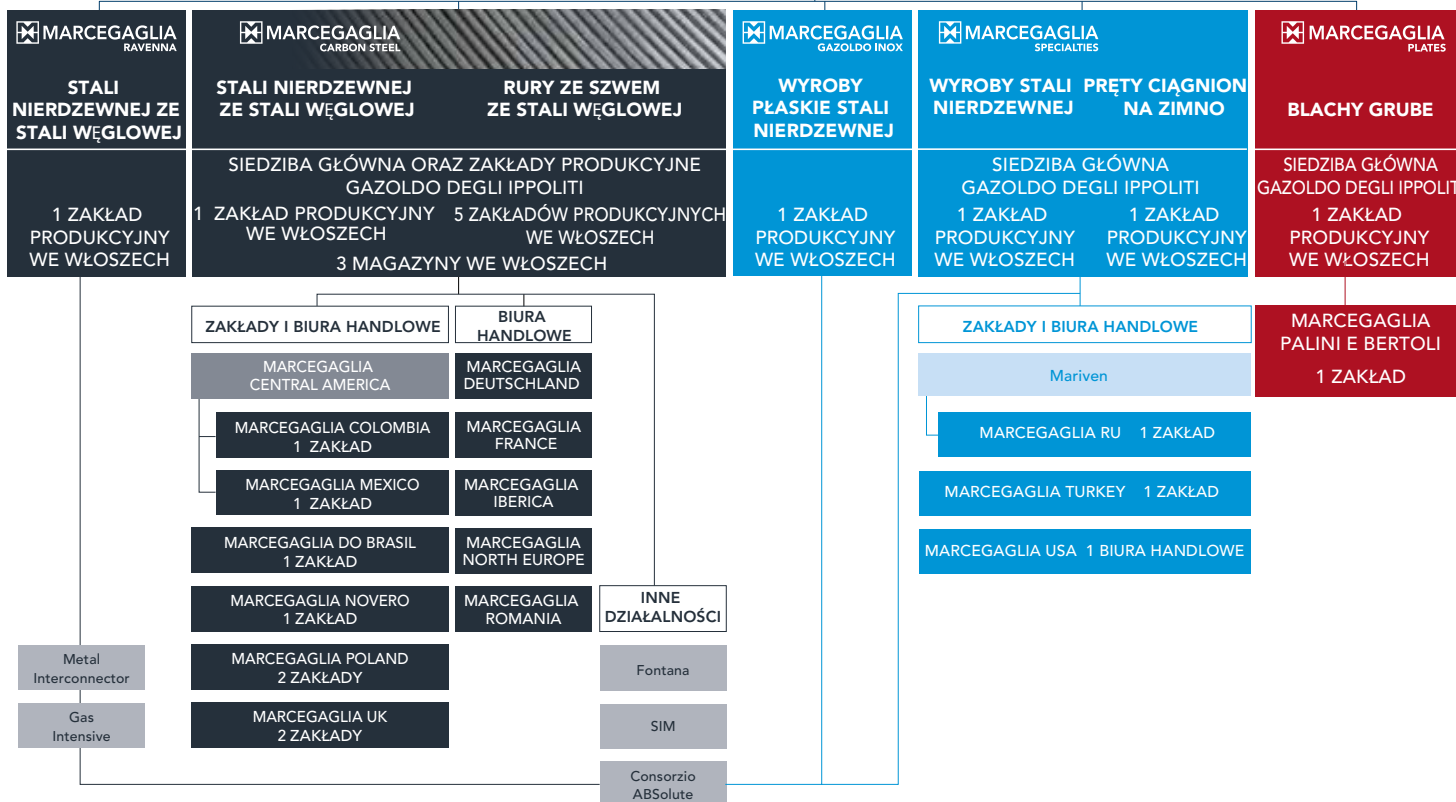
MARCEGAGLIA RAVENNA

STALI NIERDZEWNEJ ZE STALI WĘGLOWEJ

1 ZAKŁAD PRODUKCYJNY WE WŁOSZECH

MARCEGAGLIA CARBON STEEL

STALI NIERDZEWNEJ ZE STALI WĘGLOWEJ

RURY ZE SZWEM ZE STALI WĘGLOWEJ

SIEDZIBA GŁÓWNA ORAZ ZAKŁADY PRODUKCYJNE GAZOLDO DEGLI IPPOLITI

1 ZAKŁAD PRODUKCYJNY WE WŁOSZECH

5 ZAKŁADÓW PRODUKCYJNYCH WE WŁOSZECH

3 MAGAZYNY WE WŁOSZECH

MARCEGAGLIA GAZOLDO INOX

WYROBY PŁASKIE STALI NIERDZEWNEJ

1 ZAKŁAD PRODUKCYJNY WE WŁOSZECH

MARCEGAGLIA SPECIALTIES

WYROBY STALI NIERDZEWNEJ

PRĘTY CIĄGNION NA ZIMNO

SIEDZIBA GŁÓWNA GAZOLDO DEGLI IPPOLITI

1 ZAKŁAD PRODUKCYJNY WE WŁOSZECH

1 ZAKŁAD PRODUKCYJNY WE WŁOSZECH

MARCEGAGLIA PLATES

BLACHY GRUBE

SIEDZIBA GŁÓWNA GAZOLDO DEGLI IPPOLITI

1 ZAKŁAD PRODUKCYJNY WE WŁOSZECH

MARCEGAGLIA PALINI E BERTOLI

1 ZAKŁAD

ZAKŁADY I BIURA HANDLOWE

MARCEGAGLIA CENTRAL AMERICA

MARCEGAGLIA COLOMBIA 1 ZAKŁAD

MARCEGAGLIA MEXICO 1 ZAKŁAD

MARCEGAGLIA DO BRASIL 1 ZAKŁAD

MARCEGAGLIA NOVERO 1 ZAKŁAD

MARCEGAGLIA POLAND 2 ZAKŁADY

MARCEGAGLIA UK 2 ZAKŁADY

BIURA HANDLOWE

MARCEGAGLIA DEUTSCHLAND

MARCEGAGLIA FRANCE

MARCEGAGLIA IBERICA

MARCEGAGLIA NORTH EUROPE

MARCEGAGLIA ROMANIA

INNE DZIAŁALNOŚCI

Fontana

SIM

Consorzio ABSolute

Metal Interconnector

Gas Intensive

ZAKŁADY I BIURA HANDLOWE

Mariven

MARCEGAGLIA RU 1 ZAKŁAD

MARCEGAGLIA TURKEY 1 ZAKŁAD

MARCEGAGLIA USA 1 BIURA HANDLOWE